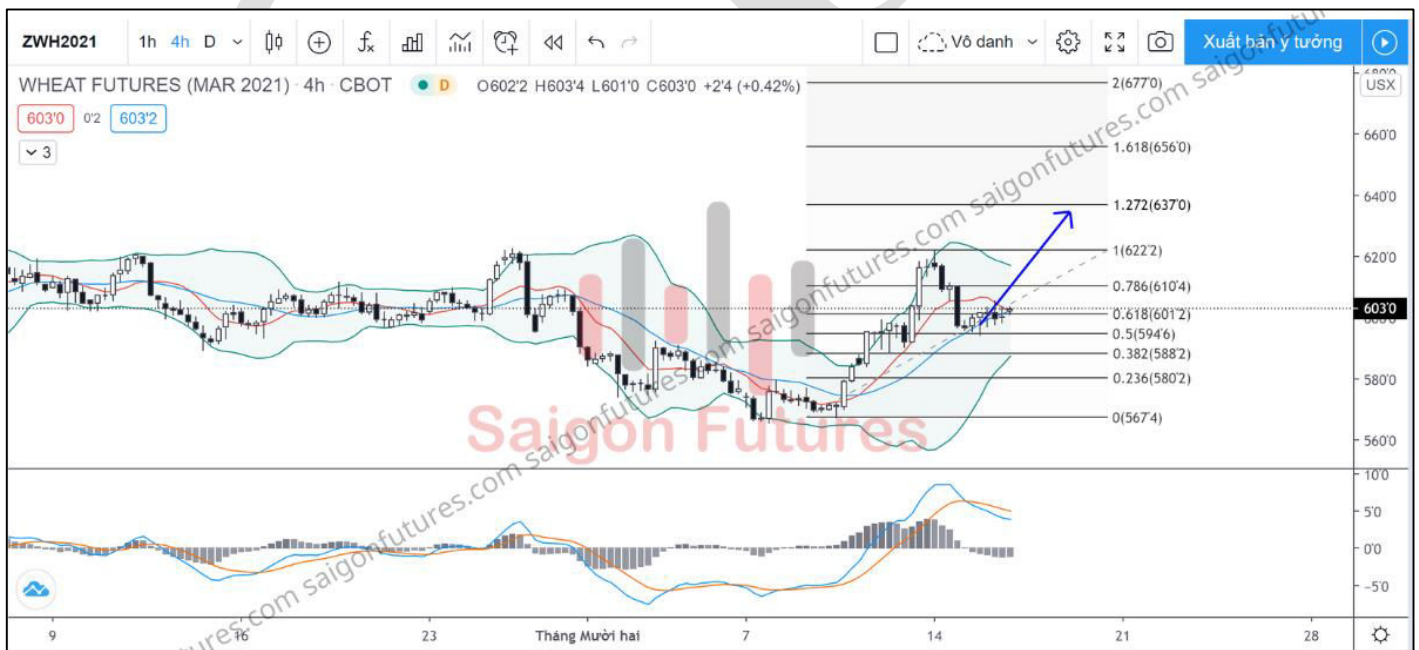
ZWH2021 1h 4h D

Vô danh

Xuất bản ý tưởng

WHEAT FUTURES (MAR 2021) · 4h · CBOT D O602'2 H603'4 L601'0 C603'0 +2'4 (+0.42%)

603'0 0'2 603'2

3

2(677'0)

1.618(656'0)

1.272(637'0)

1(622'2)

0.786(610'4)

0.618(601'2)

0.5(594'6)

0.382(588'2)

0.236(580'2)

0(567'4)

680'0

USX

660'0

640'0

620'0

603'0

580'0

560'0

10'0

5'0

0'0

-5'0

Saigon Futures

saigonfutures.com saigonfutures.com saigonfutures.com saigonfutures.com saigonfutu

9 16 23 Tháng Mười hai 7 14 21 28